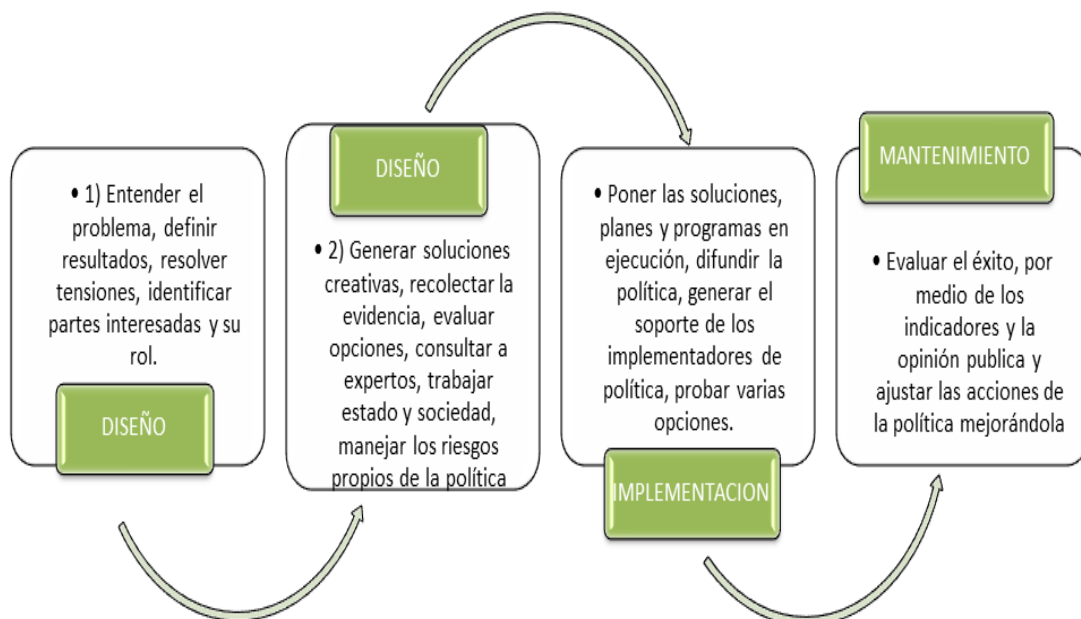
• 1) Entender el problema, definir resultados, resolver tensiones, identificar partes interesadas y su rol.

DISEÑO

DISEÑO

• 2) Generar soluciones creativas, recolectar la evidencia, evaluar opciones, consultar a expertos, trabajar estado y sociedad, manejar los riesgos propios de la política

• Poner las soluciones, planes y programas en ejecución, difundir la política, generar el soporte de los implementadores de política, probar varias opciones.

IMPLEMENTACION

MANTENIMIENTO

• Evaluar el éxito, por medio de los indicadores y la opinión publica y ajustar las acciones de la política mejorándola